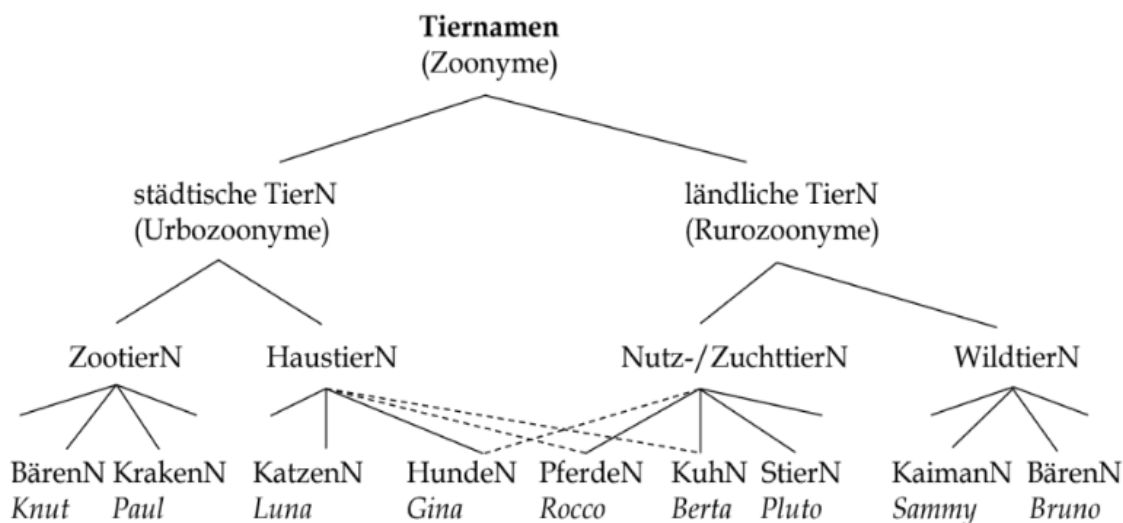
**Tiernamen**
(Zoonyme)

städtische TierN
(Urbozoonyme)

ländliche TierN
(Rurozoonyme)

ZootierN

HaustierN

Nutz-/ZuchttierN

WildtierN

BärenN
*Knut*

KrakenN
*Paul*

KatzenN
*Luna*

HundeN
*Gina*

PferdeN
*Rocco*

KuhN
*Berta*

StierN
*Pluto*

KaimanN
*Sammy*

BärenN
*Bruno*